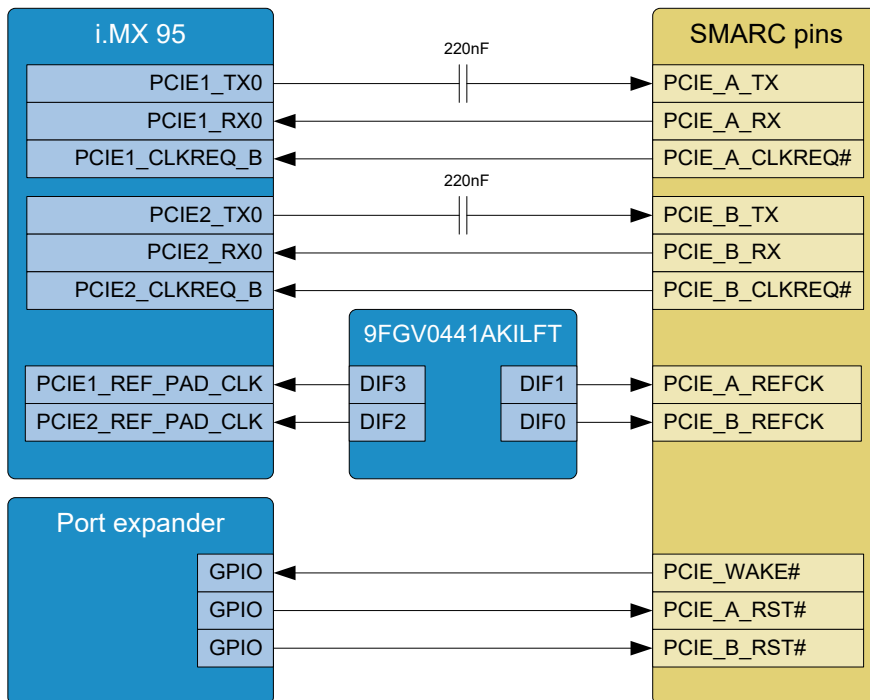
i.MX 95

PCIE1_TX0
PCIE1_RX0
PCIE1_CLKREQ_B
PCIE2_TX0
PCIE2_RX0
PCIE2_CLKREQ_B
PCIE1_REF_PAD_CLK
PCIE2_REF_PAD_CLK

220nF
220nF

9FGV0441AKILFT
DIF3
DIF2
DIF1
DIF0

SMARC pins
PCIE_A_TX
PCIE_A_RX
PCIE_A_CLKREQ#
PCIE_B_TX
PCIE_B_RX
PCIE_B_CLKREQ#
PCIE_A_REFCK
PCIE_B_REFCK

Port expander
GPIO
GPIO
GPIO

PCIE_WAKE#
PCIE_A_RST#
PCIE_B_RST#